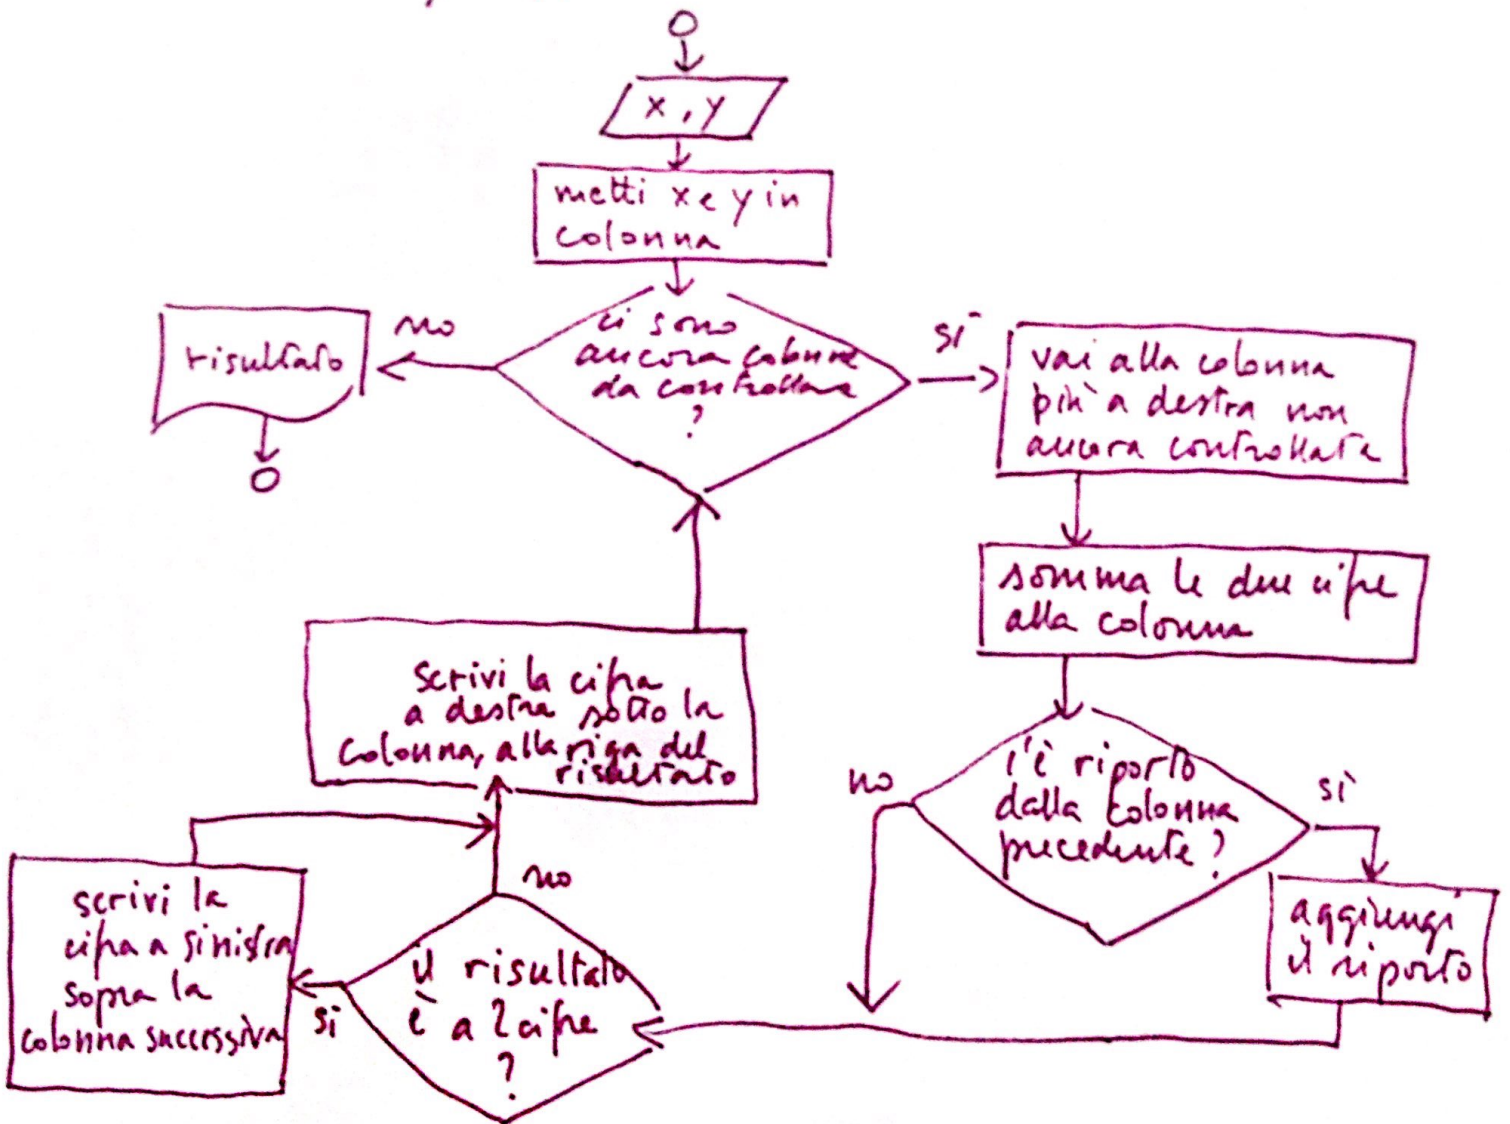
x, y

metti x e y in colonna

ci sono ancora colonne da controllare ?

no

risultato

sì

vai alla colonna più a destra non ancora controllata

somma le due cifre alla colonna

c'è riporto dalla colonna precedente ?

no

sì

aggiungi il riporto

il risultato è a 2 cifre ?

no

sì

scrivi la cifra a destra sotto la colonna, alla riga del risultato

scrivi la cifra a sinistra sopra la colonna successiva